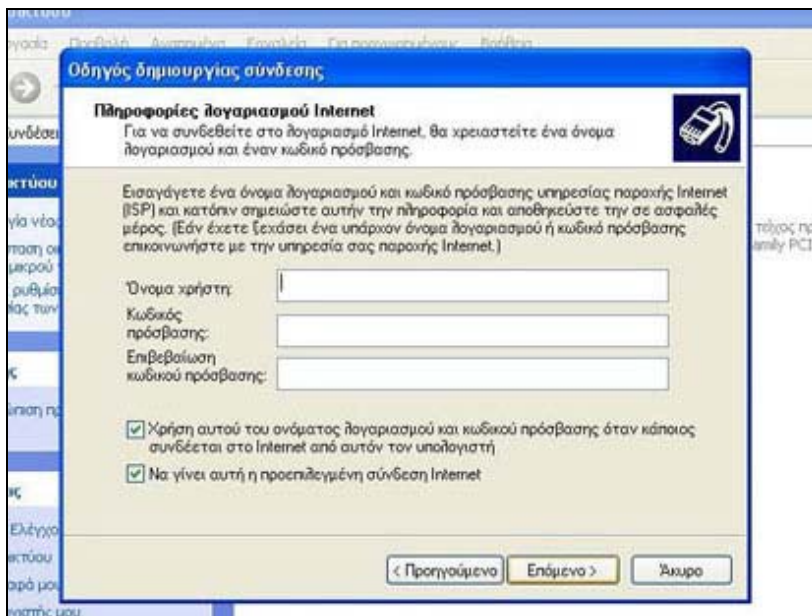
Οδηγός δημιουργίας σύνδεσης

Πληροφορίες λογαριασμού Internet
Για να συνδεθείτε στο λογαριασμό Internet, θα χρειαστείτε ένα όνομα λογαριασμού και έναν κωδικό πρόσβασης.

Εισαγάγετε ένα όνομα λογαριασμού και κωδικό πρόσβασης υπηρεσίας παροχής Internet (ISP) και κατόπιν σημειώστε αυτήν την πληροφορία και αποθηκεύστε την σε ασφαλές μέρος. (Εάν έχετε ξεχάσει ένα υπάρχον όνομα λογαριασμού ή κωδικό πρόσβασης επικοινωνήστε με την υπηρεσία σας παροχής Internet.)

Όνομα χρήστη:
Κωδικός πρόσβασης:
Επιβεβαίωση κωδικού πρόσβασης:

Χρήση αυτού του ονόματος λογαριασμού και κωδικού πρόσβασης όταν κάποιος συνδέεται στο Internet από αυτόν τον υπολογιστή

Να γίνει αυτή η προεπιλεγμένη σύνδεση Internet

< Προηγούμενο | Επόμενο > | Άκυρο